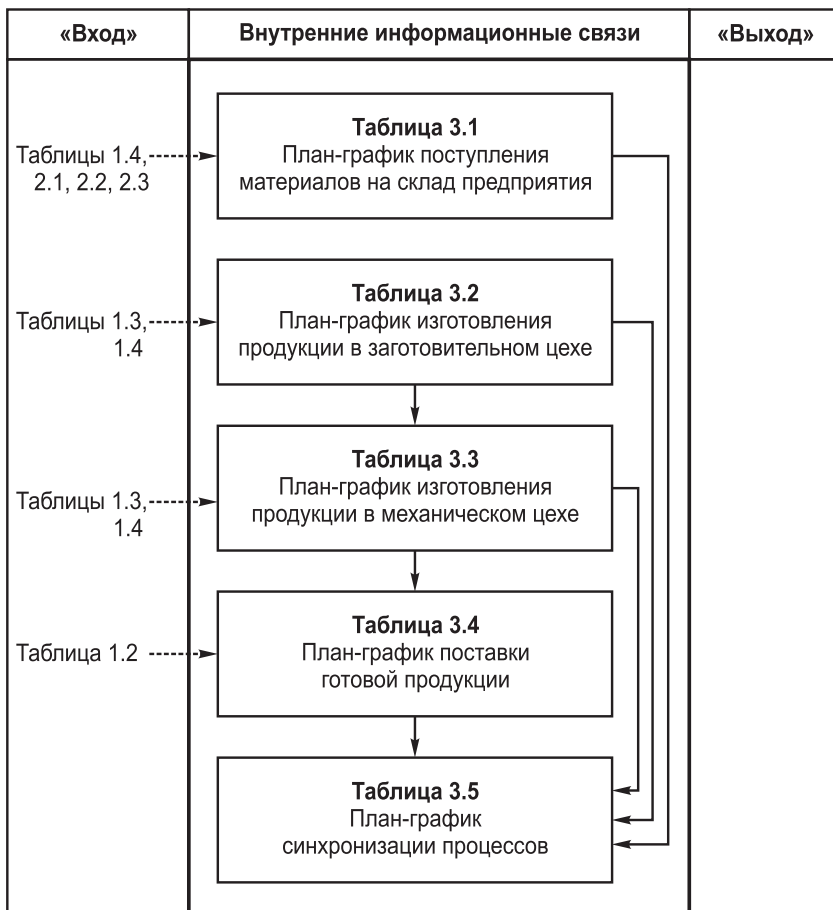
«Вход»

Внутренние информационные связи

«Выход»

Таблицы 1.4, 2.1, 2.2, 2.3

Таблица 3.1
План-график поступления материалов на склад предприятия

Таблицы 1.3, 1.4

Таблица 3.2
План-график изготовления продукции в заготовительном цехе

Таблицы 1.3, 1.4

Таблица 3.3
План-график изготовления продукции в механическом цехе

Таблица 1.2

Таблица 3.4
План-график поставки готовой продукции

Таблица 3.5
План-график синхронизации процессов